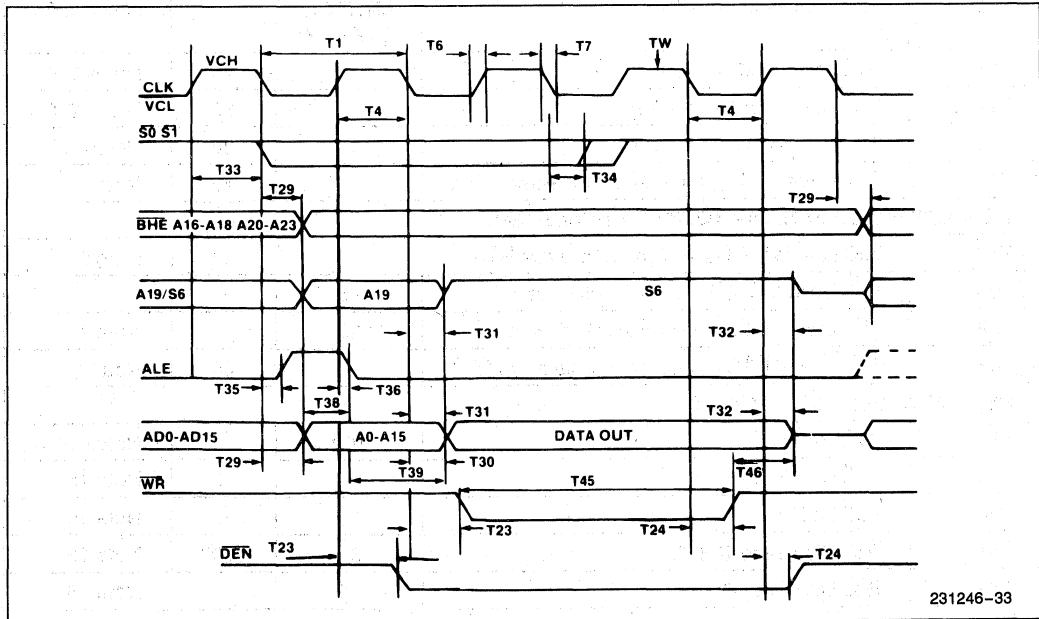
VCH
T1
T6
T7
TW
CLK
VCL
T4
T4
$\overline{S0}$ $\overline{S1}$
T33
T34
T29
T29
$\overline{BHE}$ A16-A18 A20-A23
A19/S6
A19
S6
T31
T32
ALE
T35
T36
T38
T31
T32
AD0-AD15
A0-A15
DATA OUT
T29
T39
T30
T46
$\overline{WR}$
T45
T23
T24
$\overline{DEN}$
T23
T24
231246-33